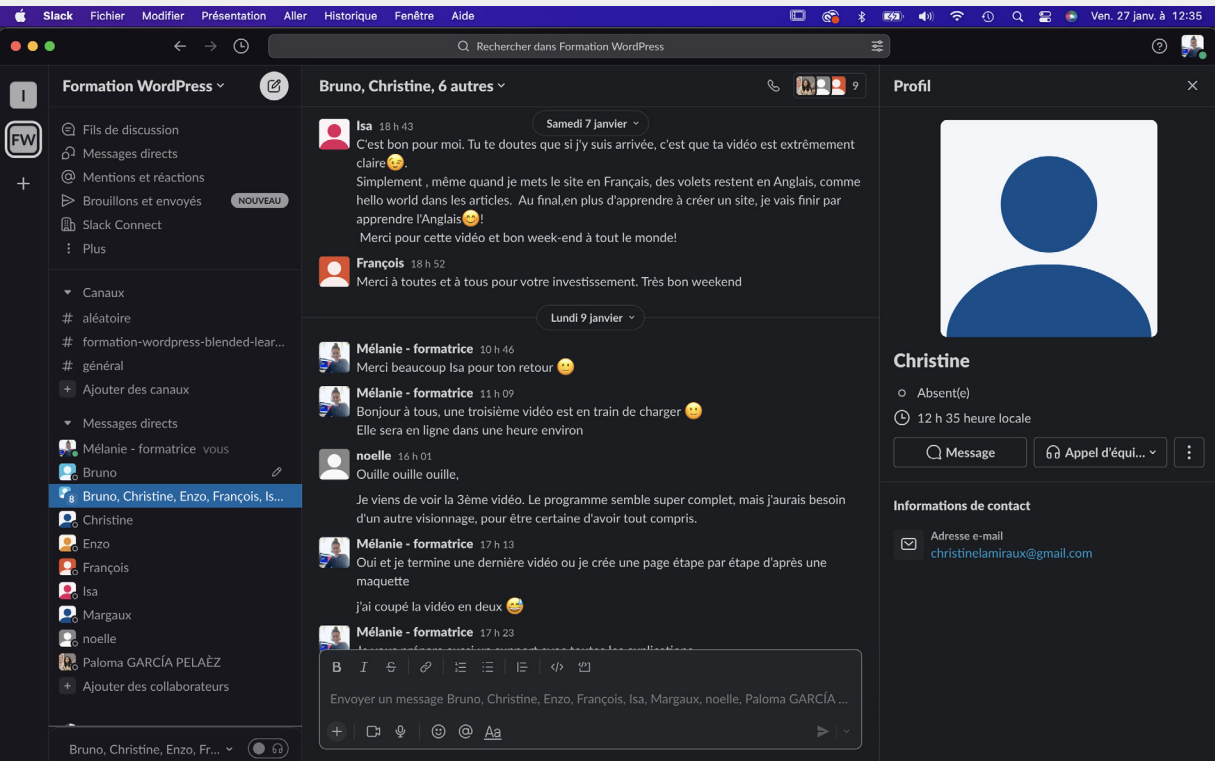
Slack Fichier Modifier Présentation Aller Historique Fenêtre Aide
Ven. 27 janv. à 12:35

Rechercher dans Formation WordPress

I
FW
+

Formation WordPress

Fils de discussion
Messages directs
Mentions et réactions
Brouillons et envoyés NOUVEAU
Slack Connect
Plus

Canaux
# aléatoire
# formation-wordpress-blended-lear...
# général
+ Ajouter des canaux

Messages directs
Mélanie - formatrice vous
Bruno
Bruno, Christine, Enzo, François, Is...
Christine
Enzo
François
Isa
Margaux
noelle
Paloma GARCÍA PELAÈZ
+ Ajouter des collaborateurs

Bruno, Christine, Enzo, Fr...

Bruno, Christine, 6 autres
9

Samedi 7 janvier

Isa 18 h 43
C'est bon pour moi. Tu te doutes que si j'y suis arrivée, c'est que ta vidéo est extrêmement claire😉.
Simplement , même quand je mets le site en Français, des volets restent en Anglais, comme hello world dans les articles. Au final,en plus d'apprendre à créer un site, je vais finir par apprendre l'Anglais😊!
Merci pour cette vidéo et bon week-end à tout le monde!

François 18 h 52
Merci à toutes et à tous pour votre investissement. Très bon weekend

Lundi 9 janvier

Mélanie - formatrice 10 h 46
Merci beaucoup Isa pour ton retour 🙂

Mélanie - formatrice 11 h 09
Bonjour à tous, une troisième vidéo est en train de charger 🙂
Elle sera en ligne dans une heure environ

noelle 16 h 01
Ouille ouille ouille,

Je viens de voir la 3ème vidéo. Le programme semble super complet, mais j'aurais besoin d'un autre visionnage, pour être certaine d'avoir tout compris.

Mélanie - formatrice 17 h 13
Oui et je termine une dernière vidéo ou je crée une page étape par étape d'après une maquette

j'ai coupé la vidéo en deux 😅

Mélanie - formatrice 17 h 23
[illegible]

B I S
Envoyer un message Bruno, Christine, Enzo, François, Isa, Margaux, noelle, Paloma GARCÍA ...
Aa

Profil

Christine
Absent(e)
12 h 35 heure locale
Message
Appel d'équi...

Informations de contact
Adresse e-mail
christinelamiraux@gmail.com